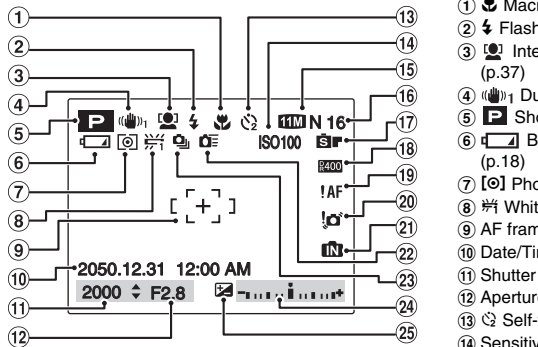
① ② ③ ④ ⑤ ⑥ ⑦ ⑧ ⑨ ⑩ ⑪ ⑫
⑬ ⑭ ⑮ ⑯ ⑰ ⑱ ⑲ ⑳ ㉑ ㉒ ㉓ ㉔ ㉕

P
11M N 16
ISO100
F400
!AF
2050.12.31 12:00 AM
2000 ⇕ F2.8

① Macr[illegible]
② Flash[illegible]
③ Inte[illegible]
(p.37)
④ ((♚))₁ Du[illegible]
⑤ P Sho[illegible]
⑥ B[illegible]
(p.18)
⑦ [⊙] Pho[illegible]
⑧ White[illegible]
⑨ AF fram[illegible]
⑩ Date/Tim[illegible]
⑪ Shutter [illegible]
⑫ Aperture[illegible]
⑬ Self-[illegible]
⑭ Sensitiv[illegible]